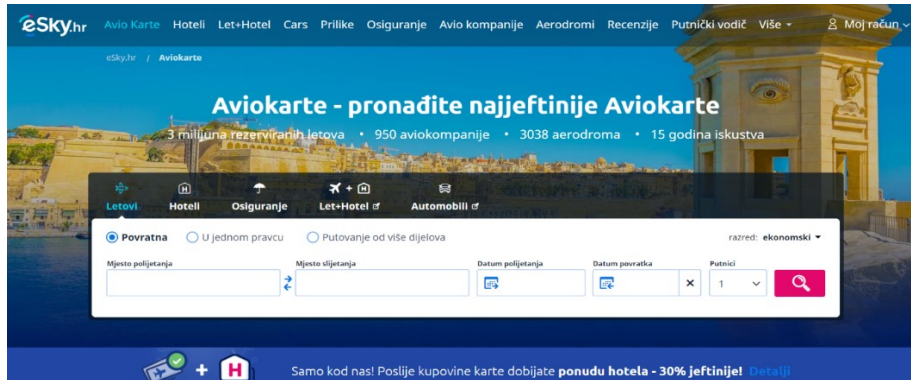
eSky.hr Avio Karte Hoteli Let+Hotel Cars Prilike Osiguranje Avio kompanije Aerodromi Recenzije Putnički vodič Više Moj račun

eSky.hr / Aviokarte

Aviokarte - pronađite najjeftinije Aviokarte

3 milijuna rezerviranih letova • 950 aviokompanije • 3038 aerodroma • 15 godina iskustva

Letovi Hoteli Osiguranje Let+Hotel Automobili

Povratna U jednom pravcu Putovanje od više dijelova razred: ekonomski

Mjesto polijetanja Mjesto slijetanja Datum polijetanja Datum povratka Putnici

1

Samo kod nas! Poslije kupovine karte dobijate ponudu hotela - 30% jeftinije! Detalji